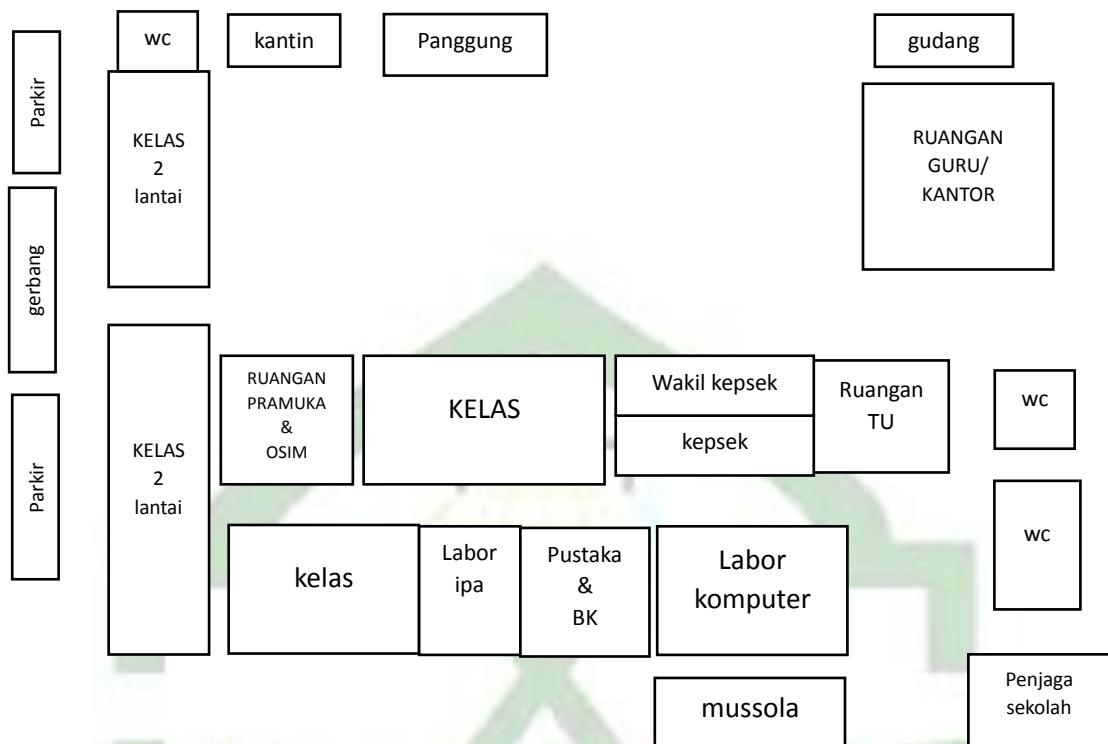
wc

kantin

Panggung

gudang

Parkir

KELAS 2 lantai

RUANGAN GURU/ KANTOR

gerbang

KELAS 2 lantai

RUANGAN PRAMUKA & OSIM

KELAS

Wakil kepsek

kepsek

Ruangan TU

wc

Parkir

kelas

Labor ipa

Pustaka & BK

Labor komputer

wc

mussola

Penjaga sekolah